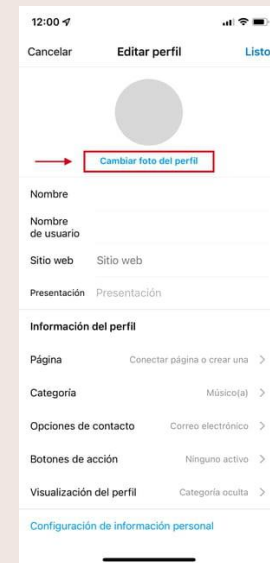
12:00

Cancelar
Editar perfil
Listo

Cambiar foto del perfil

Nombre

Nombre de usuario

Sitio web
Sitio web

Presentación
Presentación

Información del perfil

Página
Conectar página o crear una

Categoría
Músico(a)

Opciones de contacto
Correo electrónico

Botones de acción
Ninguno activo

Visualización del perfil
Categoría oculta

Configuración de información personal